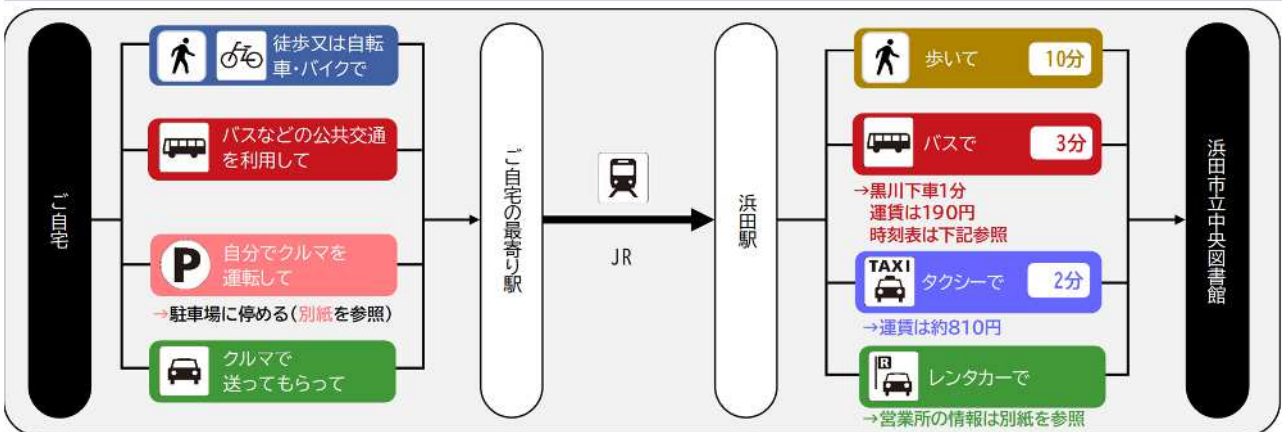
ご自宅

徒歩又は自転車・バイクで

バスなどの公共交通を利用して

P 自分でクルマを運転して

→駐車場に停める（別紙を参照）

クルマで送ってもらって

ご自宅の最寄り駅

JR

浜田駅

歩いて 10分

バスで 3分

→黒川下車1分
運賃は190円
時刻表は下記参照

TAXI タクシーで 2分

→運賃は約810円

R レンタカーで

→営業所の情報は別紙を参照

浜田市立中央図書館